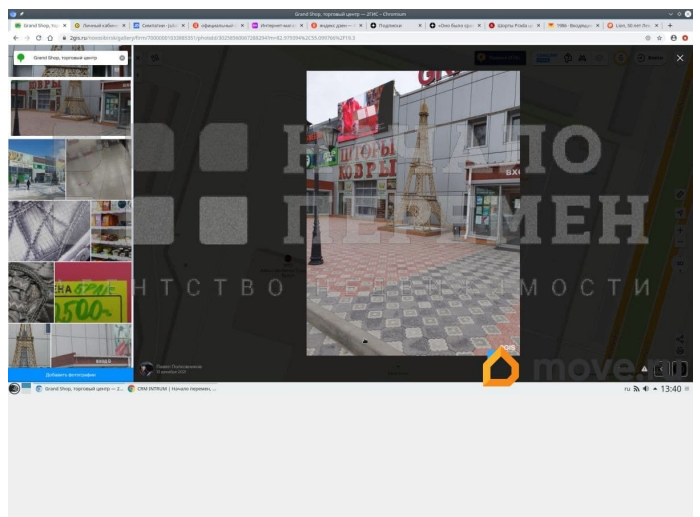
Grand Shop, торговый центр — 2ГИС - Chromium

Grand Shop, тор... | Личный кабинет | Семантика - ... | официальный ... | Интернет-маг... | Яндекс.Директ | Подписки | «Оно было ср...» | Шторы Pride ... | 1986 - Ведущая | Lion, 30 кг ...

2gis.ru/novokuznetsk/gallery/firm/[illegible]

Grand Shop, торговый центр

ШТОРЫ
КОВРЫ
ВХОД

НАЧАЛО ПЕРЕМЕН
АГЕНТСТВО НЕДВИЖИМОСТИ

Добавить фотографии

move.ru

Grand Shop, торговый центр — 2... | CRM INTRUM | Начало перемен...

ru 13:40